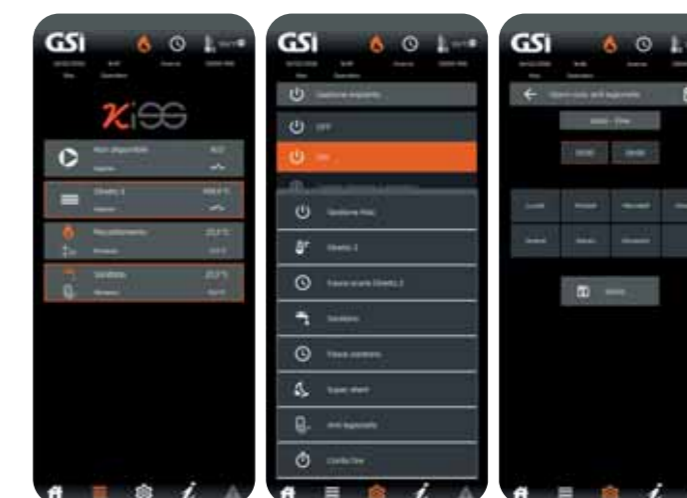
GSi

Kiss

Non disponibile

Diretto 1

Riscaldamento

Sanitario

GSi

Gestione impianto

OFF

ON

Gestione fissa

Diretto 1

Fasce orarie Diretto 1

Sanitario

Fasce sanitario

Super shell

Anti legionella

Config fine

GSi

Lunedì

Martedì

Mercoledì

Giovedì

Venerdì

Sabato

Domenica